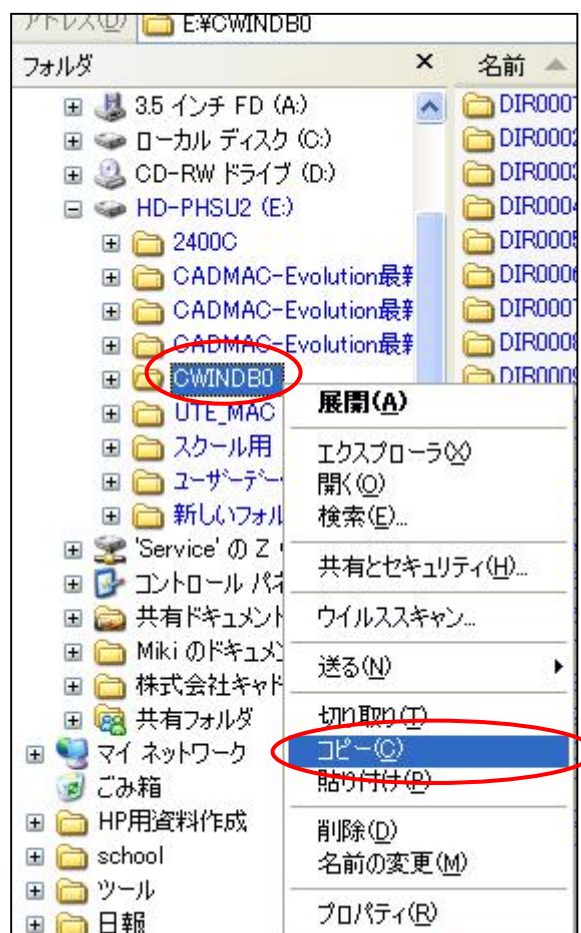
アドレス(D) E:¥CWINDB0

フォルダ ×

3.5 インチ FD (A:)
ローカル ディスク (C:)
CD-RW ドライブ (D:)
HD-PHSU2 (E:)
2400C
CADMAC-Evolution最終
CADMAC-Evolution最終
CADMAC-Evolution最終
CWINDB0
UTE_MAC
スクール用
ユーザーデー
新しいフォル
'Service' の Z
コントロール パネ
共有ドキュメント
Miki のドキュメ
株式会社キャド
共有フォルダ
マイ ネットワーク
ごみ箱
HP用資料作成
school
ツール
日報

名前
DIR000
DIR000
DIR000
DIR000
DIR000
DIR000
DIR000
DIR000
DIR000

展開(A)
エクスプローラ(X)
開く(O)
検索(E)...
共有とセキュリティ(H)...
ウイルススキャン...
送る(N)
切り取り(T)
コピー(C)
貼り付け(P)
削除(D)
名前の変更(M)
プロパティ(R)